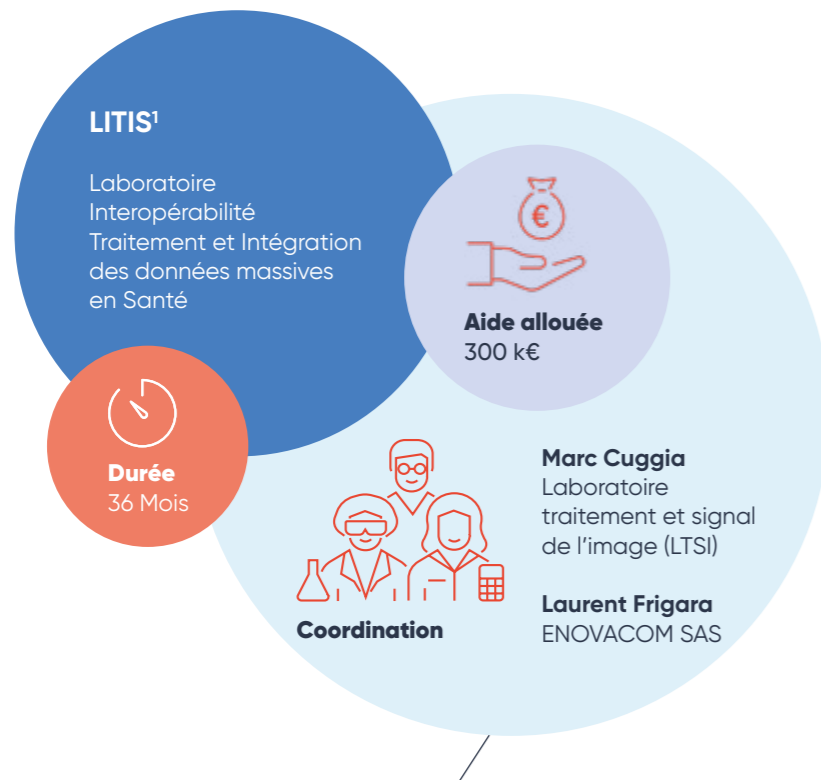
LITIS$^1$

Laboratoire Interopérabilité Traitement et Intégration des données massives en Santé

€

Aide allouée
300 k€

Durée
36 Mois

Coordination

Marc Cuggia
Laboratoire traitement et signal de l'image (LTSI)

Laurent Frigara
ENOVACOM SAS